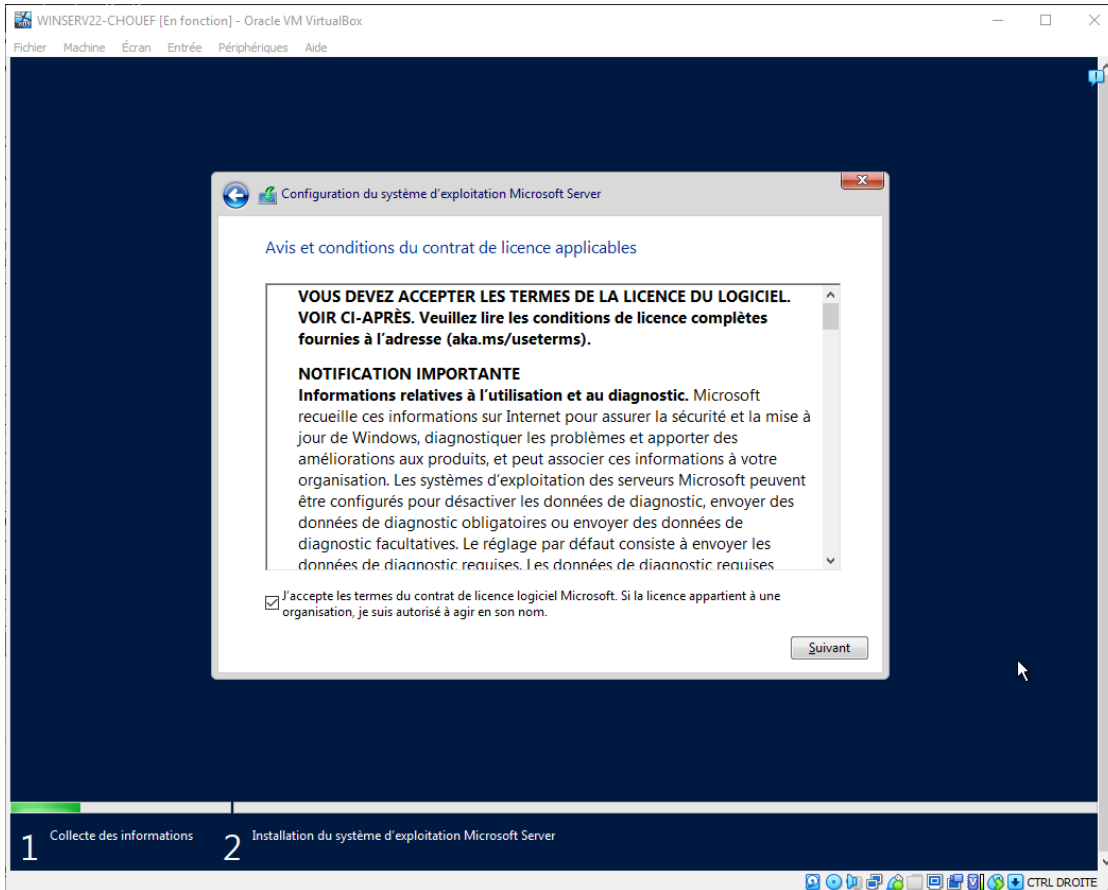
WINSERV22-CHOUEF [En fonction] - Oracle VM VirtualBox

Fichier Machine Écran Entrée Périphériques Aide

Configuration du système d'exploitation Microsoft Server

Avis et conditions du contrat de licence applicables

VOUS DEVEZ ACCEPTER LES TERMES DE LA LICENCE DU LOGICIEL. VOIR CI-APRÈS. Veuillez lire les conditions de licence complètes fournies à l'adresse (aka.ms/useterms).

NOTIFICATION IMPORTANTE
Informations relatives à l'utilisation et au diagnostic. Microsoft recueille ces informations sur Internet pour assurer la sécurité et la mise à jour de Windows, diagnostiquer les problèmes et apporter des améliorations aux produits, et peut associer ces informations à votre organisation. Les systèmes d'exploitation des serveurs Microsoft peuvent être configurés pour désactiver les données de diagnostic, envoyer des données de diagnostic obligatoires ou envoyer des données de diagnostic facultatives. Le réglage par défaut consiste à envoyer les données de diagnostic requises. Les données de diagnostic requises

J'accepte les termes du contrat de licence logiciel Microsoft. Si la licence appartient à une organisation, je suis autorisé à agir en son nom.

Suivant

1 Collecte des informations

2 Installation du système d'exploitation Microsoft Server

CTRL DROITE